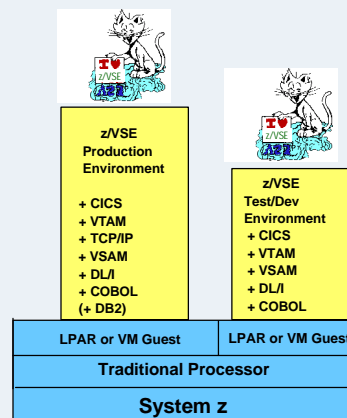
I ♥ z/VSE

z/VSE Production Environment

+ CICS
+ VTAM
+ TCP/IP
+ VSAM
+ DL/I
+ COBOL
(+ DB2)

I ♥ z/VSE

z/VSE Test/Dev Environment
+ CICS
+ VTAM
+ VSAM
+ DL/I
+ COBOL

LPAR or VM Guest

LPAR or VM Guest

Traditional Processor

System z